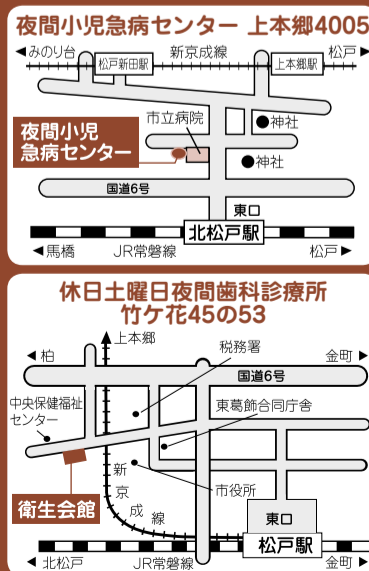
夜間小児急病センター　上本郷4005

◀みのり台

新京成線

松戸▶

松戸新田駅

上本郷駅

市立病院

神社

夜間小児急病センター

神社

国道6号

東口

北松戸駅

◀馬橋

JR常磐線

松戸▶

休日土曜日夜間歯科診療所
竹ケ花45の53

上本郷

◀柏

税務署

金町▶

国道6号

中央保健福祉センター

東葛飾合同庁舎

新京成線

市役所

衛生会館

東口

松戸駅

◀北松戸

JR常磐線

金町▶